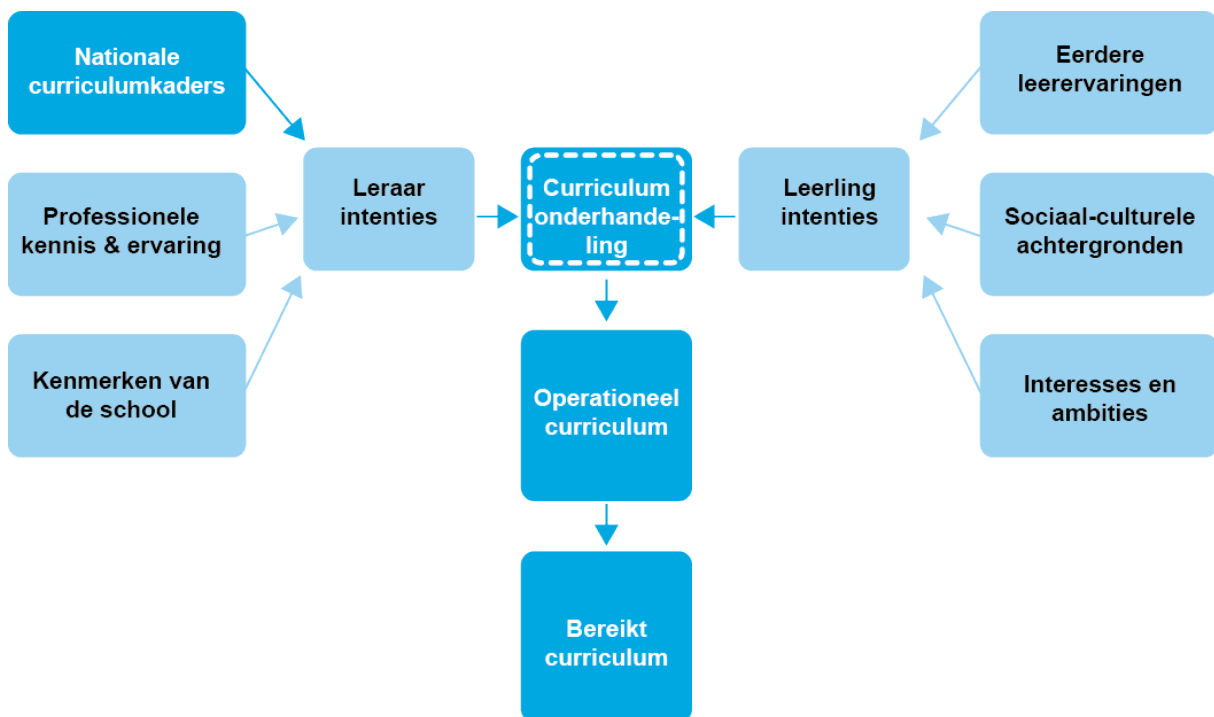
Nationale curriculumkaders

Professionele kennis & ervaring

Kenmerken van de school

Leraar intenties

Curriculum onderhandeling

Leerling intenties

Eerdere leerervaringen

Sociaal-culturele achtergronden

Interesses en ambities

Operationeel curriculum

Bereikt curriculum